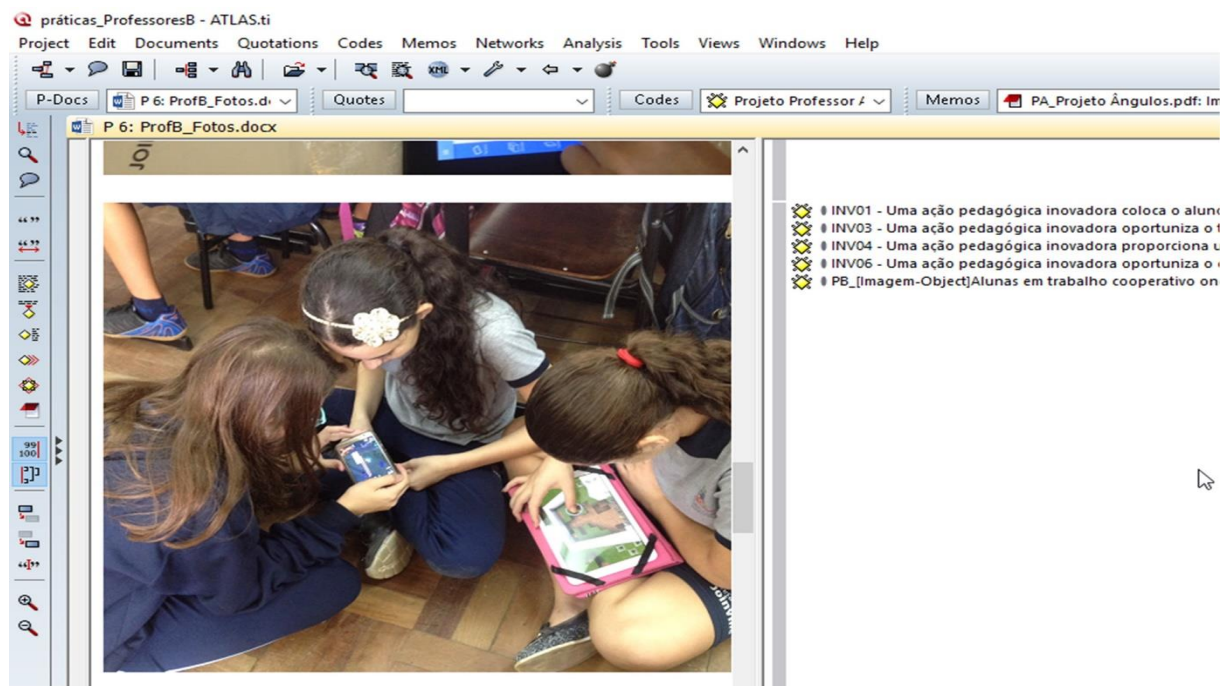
práticas_ProfessoresB - ATLAS.ti

Project Edit Documents Quotations Codes Memos Networks Analysis Tools Views Windows Help

P-Docs P 6: ProfB_Fotos.d Quotes Codes Projeto Professor A Memos PA_Projeto Ângulos.pdf: Im

P 6: ProfB_Fotos.docx

INV01 - Uma ação pedagógica inovadora coloca o aluno
INV03 - Uma ação pedagógica inovadora oportuniza o
INV04 - Uma ação pedagógica inovadora proporciona
INV06 - Uma ação pedagógica inovadora oportuniza o
PB_[Imagem-Object]Alunas em trabalho cooperativo on